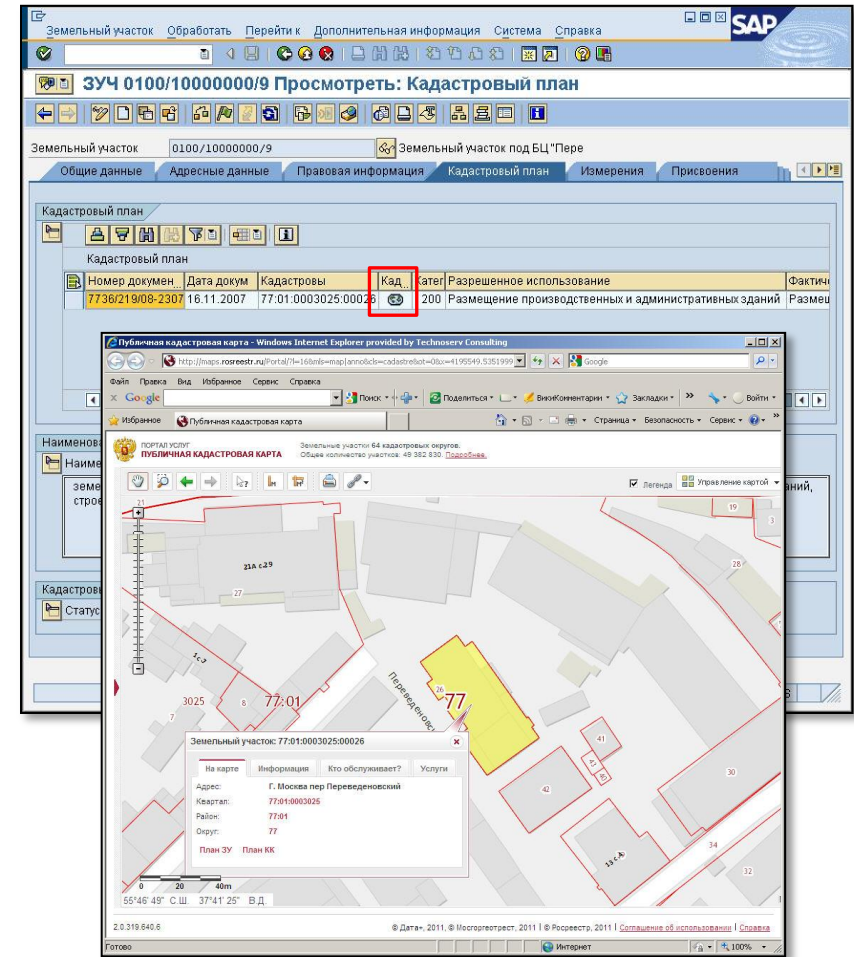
Земельный участок Обработать Перейти к Дополнительная информация Система Справка

SAP

ЗУЧ 0100/10000000/9 Просмотреть: Кадастровый план

Земельный участок 0100/10000000/9 Земельный участок под БЦ"Пере

Общие данные | Адресные данные | Правовая информация | Кадастровый план | Измерения | Присвоения

Кадастровый план

Кадастровый план

| Номер докумен... | Дата докум | Кадастровы | Кад... | Катег | Разрешенное использование | Фактич |
|---|---|---|---|---|---|---|
| 7736/219/08-2307 | 16.11.2007 | 77:01:0003025:0002 | | 200 | Размещение производственных и административных зданий | Размещ |

Наименова
Наиме
земе
строе
аний,

Кадастров
Статус

Публичная кадастровая карта - Windows Internet Explorer provided by Technoserv Consulting

http://maps.rosreestr.ru/Portal/?l=16&mls=map|anno&cls=cadastre&ot=0&x=4195549.5351999

Google

Файл Правка Вид Избранное Сервис Справка

Google Поиск Поделиться ВикиКомментарии Закладки Войти

Избранное Публичная кадастровая карта

Страница Безопасность Сервис

ПОРТАЛ УСЛУГ
ПУБЛИЧНАЯ КАДАСТРОВАЯ КАРТА

Земельные участки 64 кадастровых округов.
Общее количество участков: 49 382 830. Подробнее.

Легенда Управление картой

21
19
3
21А с.29
27
28
1 с.3
3025
8
77:01
26
77
Переведеновский
7
41
47
45
42
30
34
13 с.4
32

Земельный участок: 77:01:0003025:00026

На карте | Информация | Кто обслуживает? | Услуги

Адрес: Г. Москва пер Переведеновский
Квартал: 77:01:0003025
Район: 77:01
Округ: 77

План ЗУ План КК

0 20 40m
55°46' 49" С.Ш. 37°41' 25" В.Д.

2.0.319.640.6

© Дата+, 2011, © Мосгоргеотрест, 2011 | © Росреестр, 2011 | Соглашение об использовании | Справка

Готово Интернет 100%